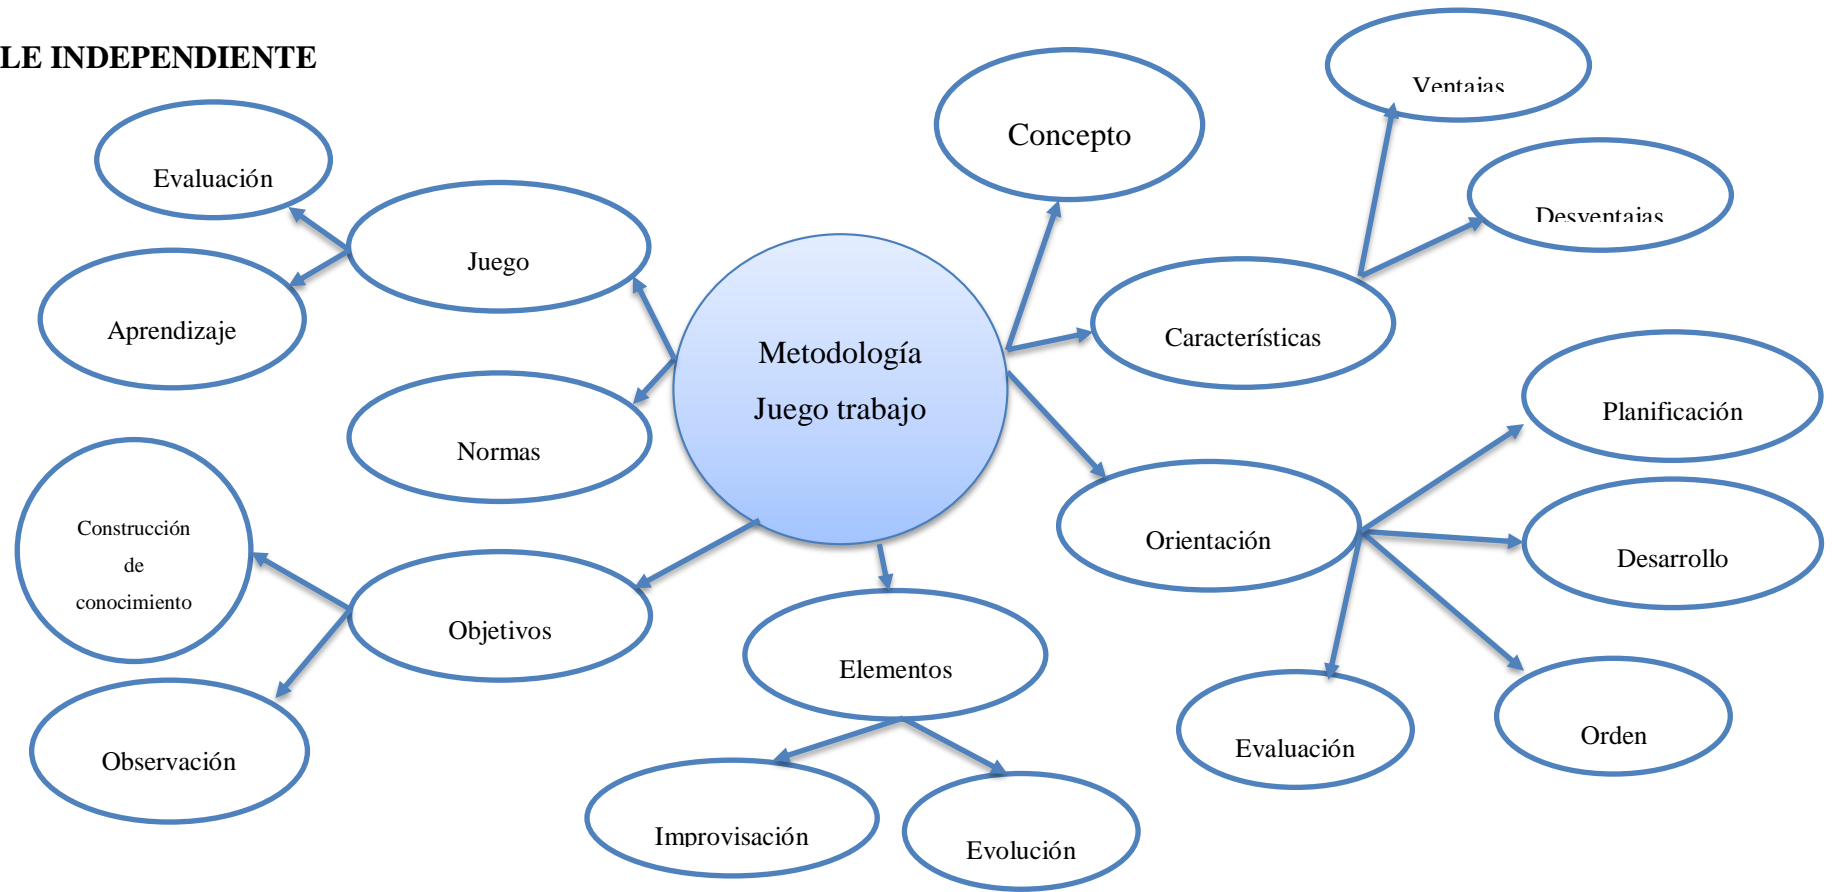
LE INDEPENDIENTE

Metodología

Juego trabajo

Juego

Evaluación

Aprendizaje

Normas

Objetivos

Construcción de conocimiento

Observación

Elementos

Improvisación

Evolución

Concepto

Características

Ventajas

Desventajas

Orientación

Planificación

Desarrollo

Orden

Evaluación